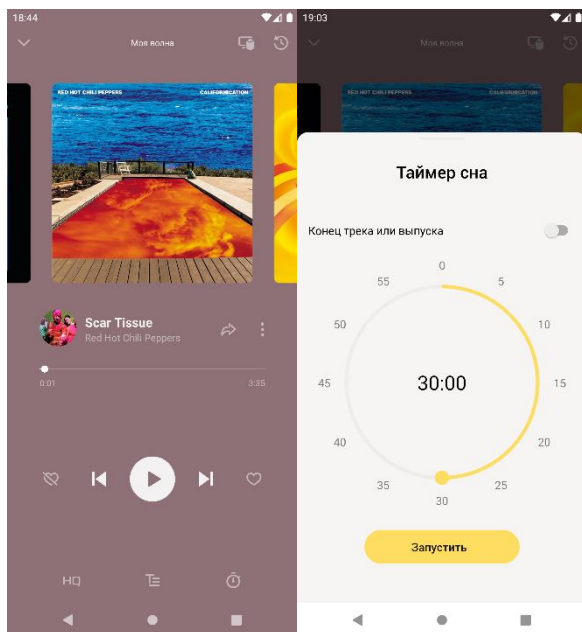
18:44

Моя волна

RED HOT CHILI PEPPERS

CALIFORNICATION

Scar Tissue

Red Hot Chili Peppers

0:01

3:35

HQ

19:03

Моя волна

RED HOT CHILI PEPPERS

CALIFORNICATION

Таймер сна

Конец трека или выпуска

0

5

10

15

20

25

30

35

40

45

50

55

30:00

Запустить